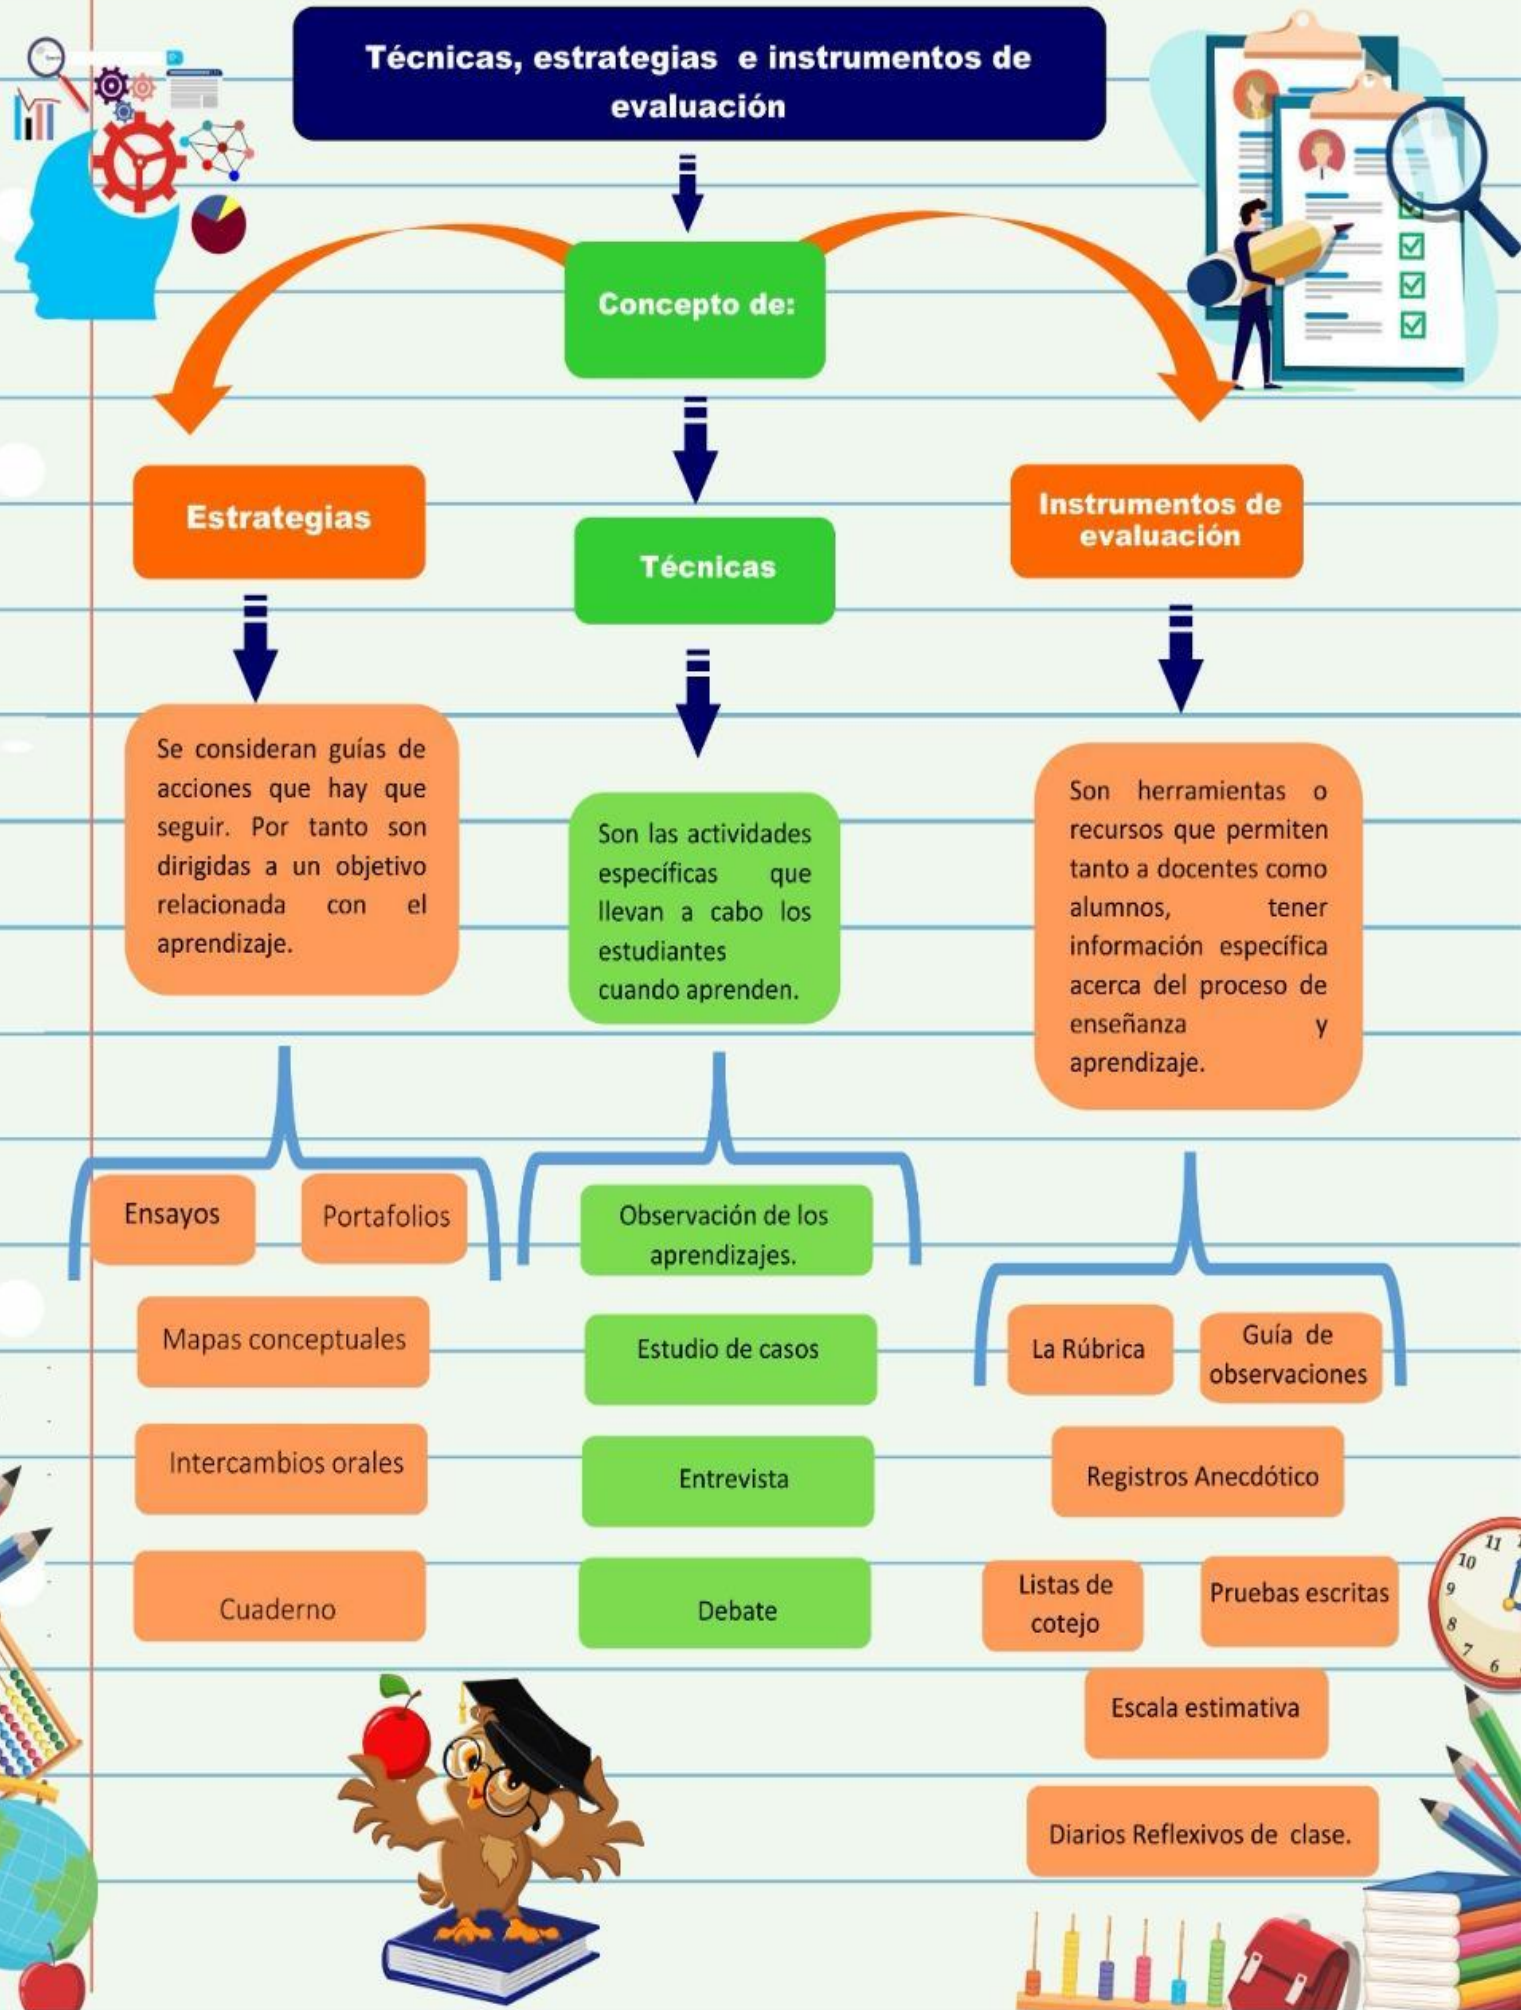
Técnicas, estrategias e instrumentos de evaluación

Concepto de:

Estrategias

Técnicas

Instrumentos de evaluación

Se consideran guías de acciones que hay que seguir. Por tanto son dirigidas a un objetivo relacionada con el aprendizaje.

Son las actividades específicas que llevan a cabo los estudiantes cuando aprenden.

Son herramientas o recursos que permiten tanto a docentes como alumnos, tener información específica acerca del proceso de enseñanza y aprendizaje.

Ensayos

Portafolios

Mapas conceptuales

Intercambios orales

Cuaderno

Observación de los aprendizajes.

Estudio de casos

Entrevista

Debate

La Rúbrica

Guía de observaciones

Registros Anecdótico

Listas de cotejo

Pruebas escritas

Escala estimativa

Diarios Reflexivos de clase.